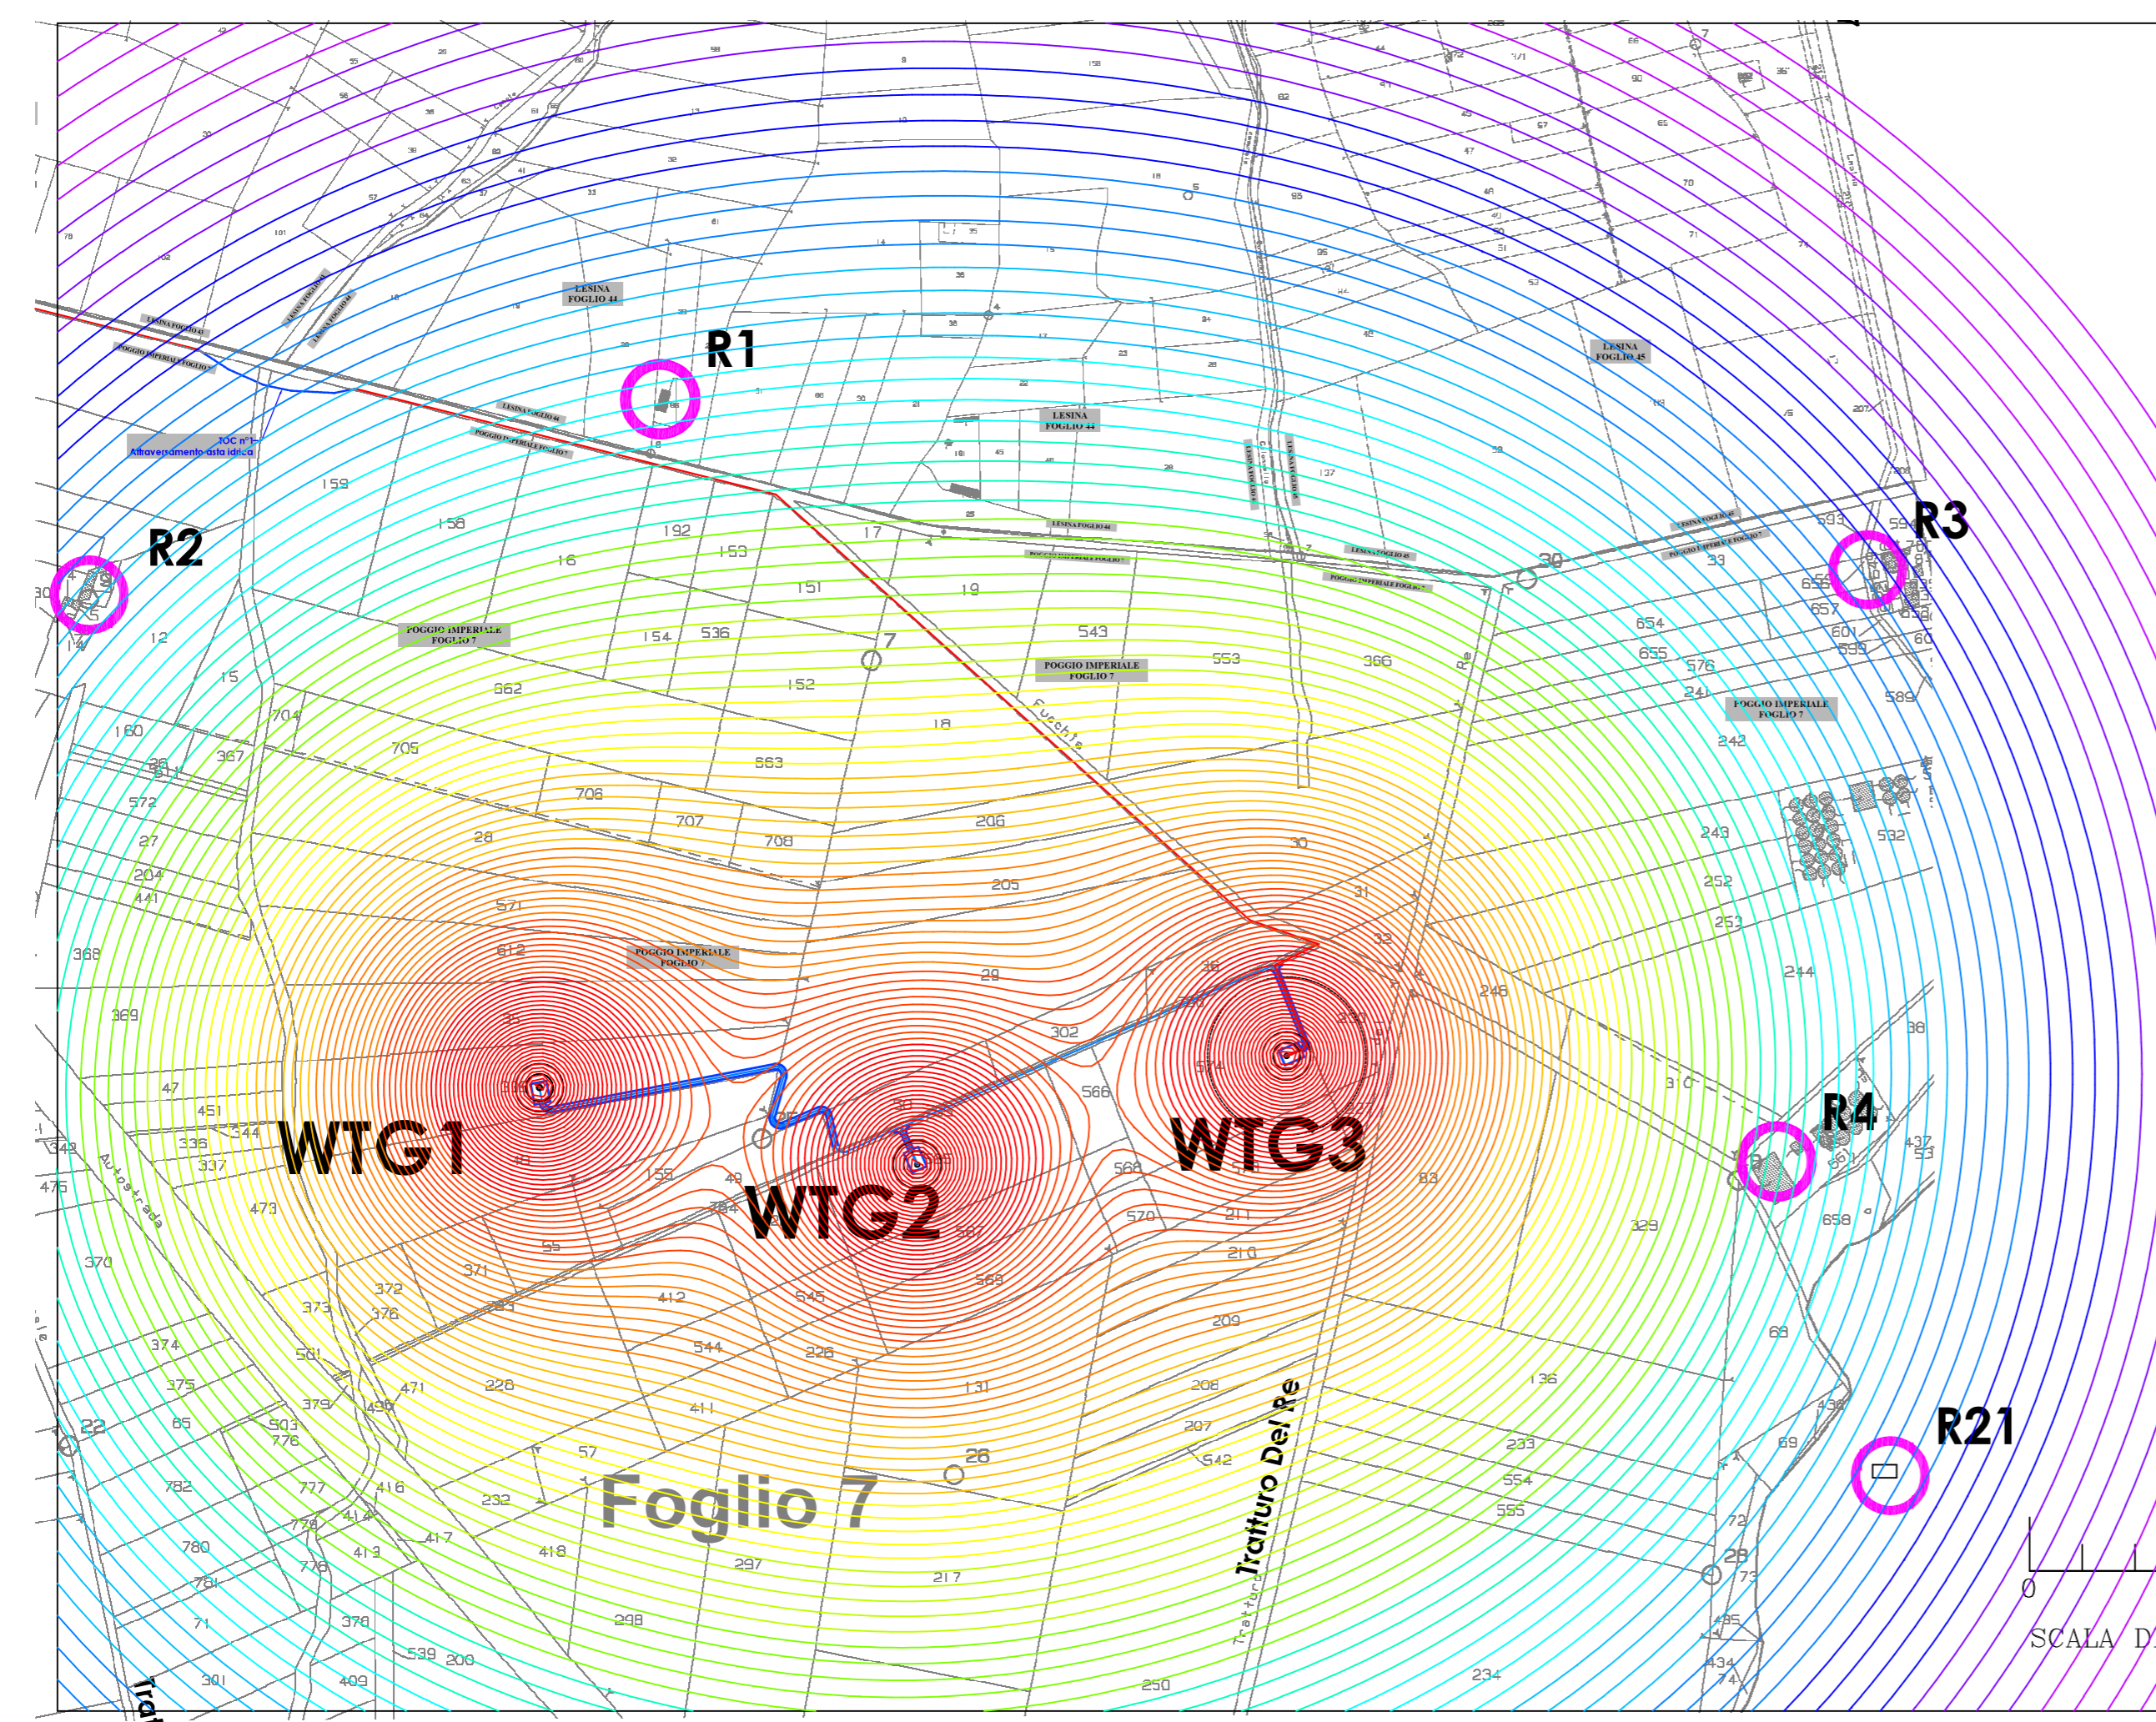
R1
R2
R3
R4
R21
WTG1
WTG2
WTG3
Foglio 7
Tratturo Del Re
LESINA FOGLIO 44
LESINA FOGLIO 44
LESINA FOGLIO 45
POGGIO IMPERIALE FOGLIO 7
POGGIO IMPERIALE FOGLIO 7
POGGIO IMPERIALE FOGLIO 7
POGGIO IMPERIALE FOGLIO 7
TOC n°1
Attraversamento asta idrica
Autostrada
Fuschie
159
158
192
153
16
17
151
19
154
536
543
553
366
7
152
662
18
704
705
367
160
563
706
707
708
206
28
205
30
31
571
612
29
32
302
566
574
451
336
337
344
47
475
473
155
49
784
568
570
211
210
209
208
207
542
55
371
372
373
376
412
545
544
226
131
561
471
228
411
379
436
503
776
57
26
782
777
416
232
778
414
417
418
297
780
413
217
781
776
71
378
298
539
200
301
409
250
234
593
594
655
657
654
655
576
241
601
599
589
242
243
252
253
244
532
246
310
38
437
658
329
83
136
68
233
554
555
69
72
28
435
434
12
15
14
22
65
374
375
370
369
368
204
441
27
572
35
311
SCALA D
0